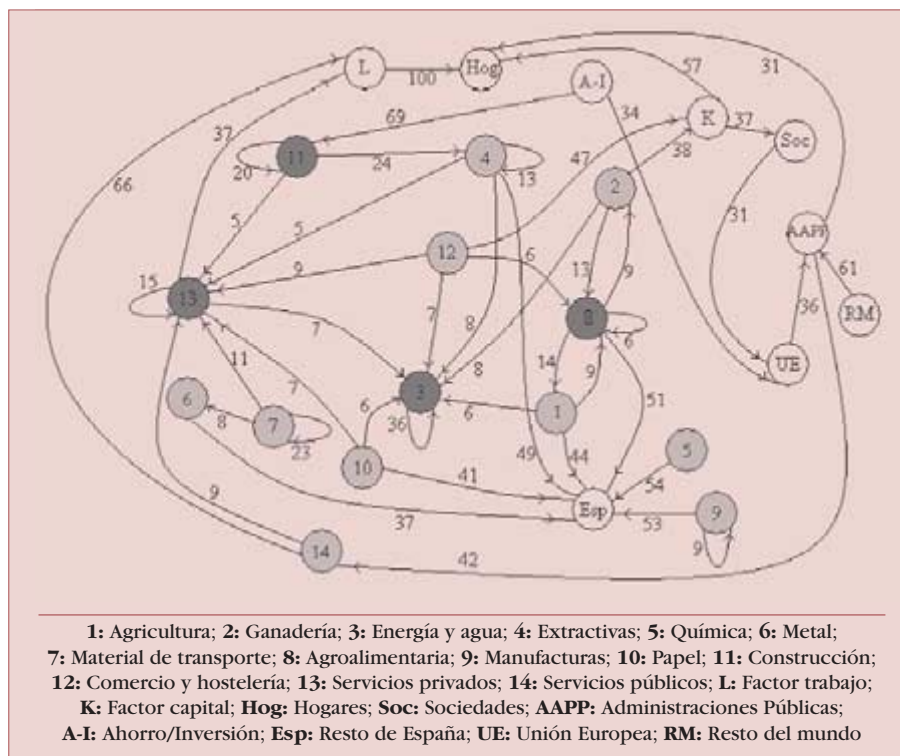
L
100
Hog
A-I
34
57
31
K
37
Soc
69
37
47
38
11
24
4
13
20
2
66
31
5
5
AAPP
12
6
13
9
9
61
15
13
7
8
8
36
RM
7
6
UE
8
14
9
11
51
6
7
6
3
36
6
1
8
7
23
5
10
49
44
54
41
9
Esp
37
53
9
9
14
42

1: Agricultura; 2: Ganadería; 3: Energía y agua; 4: Extractivas; 5: Química; 6: Metal; 7: Material de transporte; 8: Agroalimentaria; 9: Manufacturas; 10: Papel; 11: Construcción; 12: Comercio y hostelería; 13: Servicios privados; 14: Servicios públicos; L: Factor trabajo; K: Factor capital; Hog: Hogares; Soc: Sociedades; AAPP: Administraciones Públicas; A-I: Ahorro/Inversión; Esp: Resto de España; UE: Unión Europea; RM: Resto del mundo